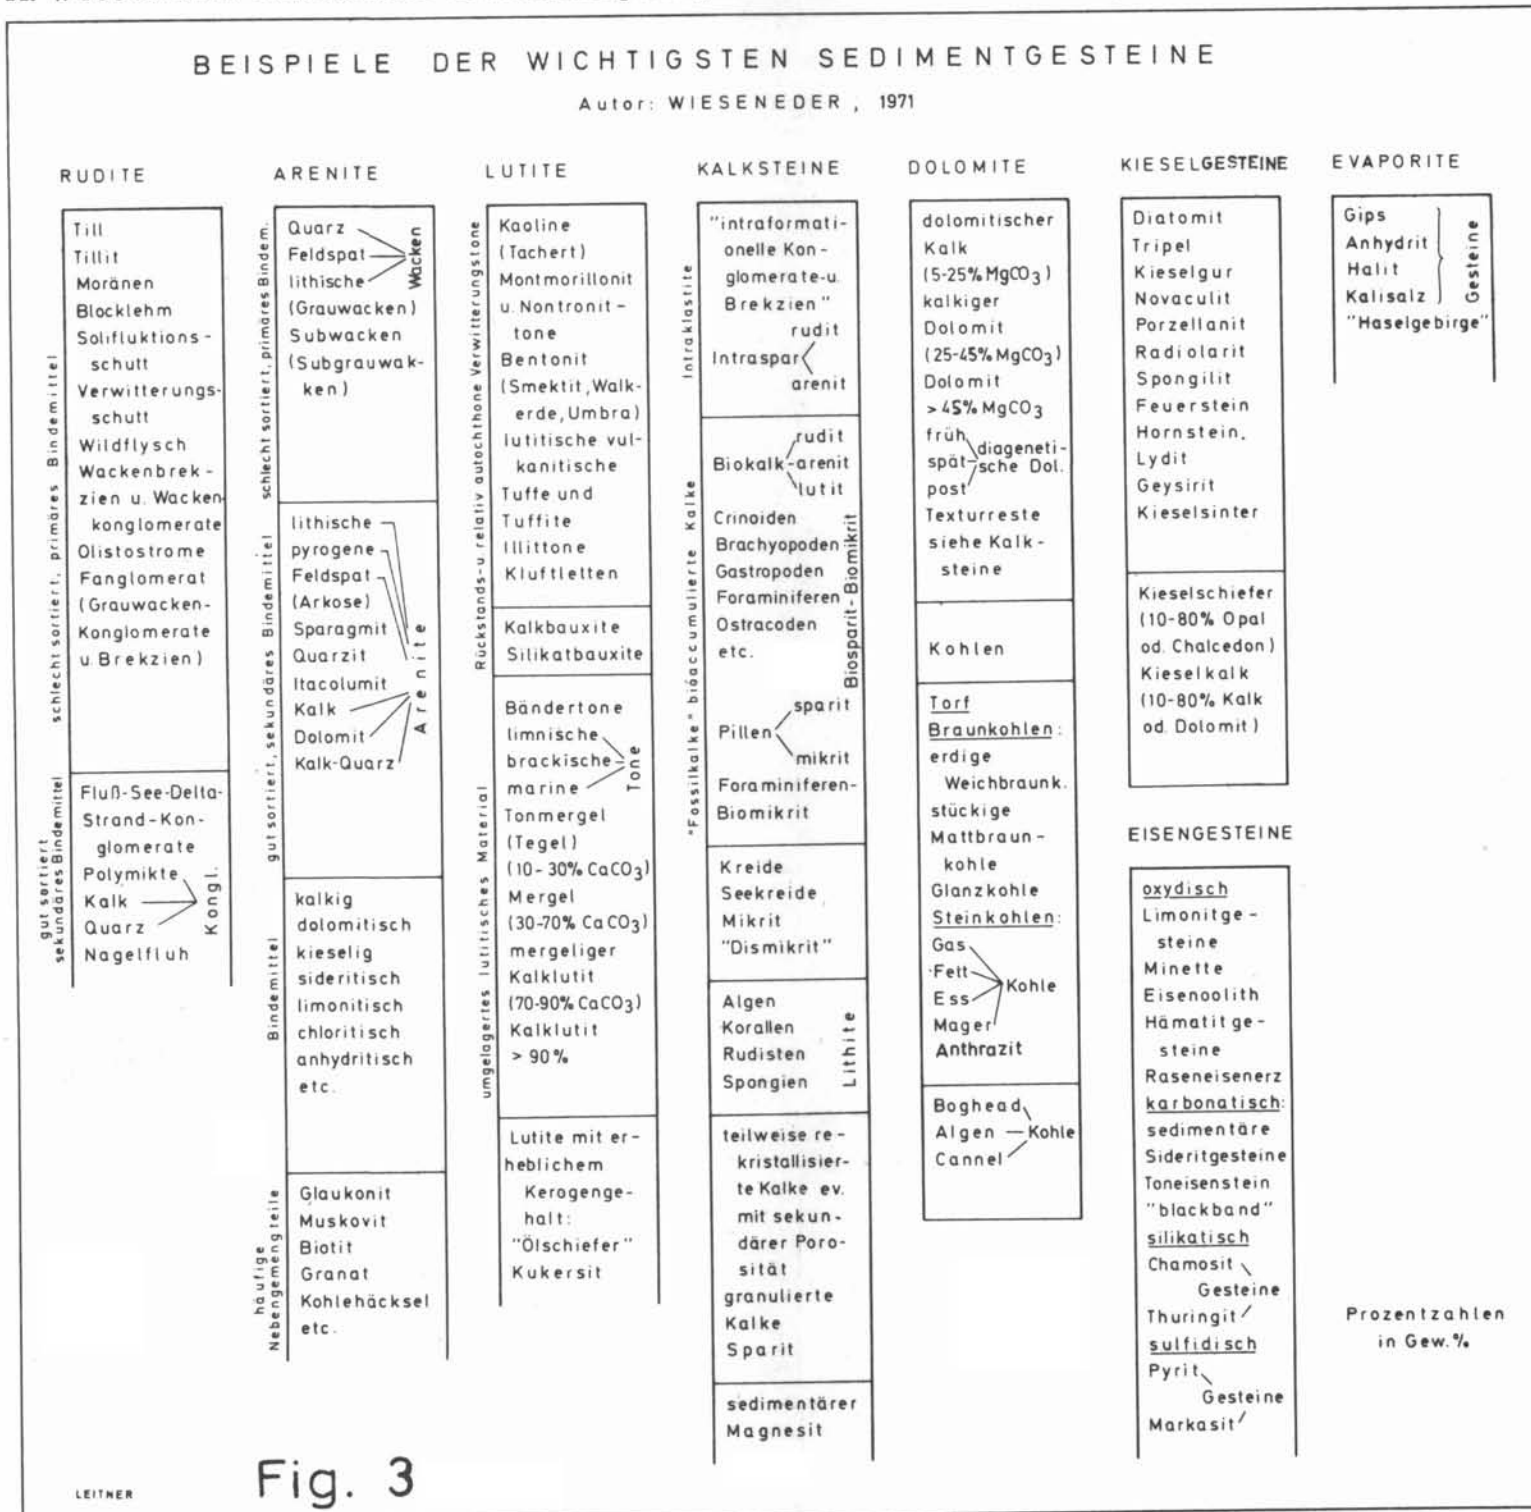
BEISPIELE DER WICHTIGSTEN SEDIMENTGESTEINE

Autor: WIESENEDER, 1971

RUDITE

schlecht sortiert, primäres Bindemittel

Till
Tillit
Moränen
Blocklehm
Solifluktionsschutt
Verwitterungsschutt
Wildflysch
Wackenbrekzien u. Wackenkonglomerate
Olistostrome
Fanglomerat
(Grauwacken-Konglomerate u. Brekzien)

gut sortiert sekundäres Bindemittel

Fluß-See-Delta-Strand-Konglomerate
Polymikte
Kalk
Quarz
Kongl.
Nagelfluh

ARENITE

schlecht sortiert, primäres Bindem.

Quarz
Feldspat
lithische
Wacken
(Grauwacken)
Subwacken
(Subgrauwakken)

gut sortiert, sekundäres Bindemittel

lithische
pyrogene
Feldspat
(Arkose)
Sparagmit
Quarzit
Itacolumit
Kalk
Dolomit
Kalk-Quarz
Arenite

Bindemittel

kalkig
dolomitisch
kieselig
sideritisch
limonitisch
chloritisch
anhydritisch
etc.

häufige Nebengemengteile

Glaukonit
Muskovit
Biotit
Granat
Kohlehäcksel
etc.

LUTITE

Rückstands- u. relativ autochthone Verwitterungstone

Kaoline
(Tachert)
Montmorillonit u. Nontronittone
Bentonit
(Smektit, Walkerde, Umbra)
lutitische vulkanische Tuffe und Tuffite
Illittone
Kluftletten

Kalkbauxite
Silikatbauxite

umgelagertes lutitisches Material

Bändertone
limnische
brackische
marine
Tone
Tonmergel
(Tegel)
(10-30% $CaCO_3$)
Mergel
(30-70% $CaCO_3$)
mergeliger Kalklutit
(70-90% $CaCO_3$)
Kalklutit
> 90%

Lutite mit erheblichem Kerogengehalt:
"Ölschiefer"
Kukersit

KALKSTEINE

Intraklastite

"intraformationelle Konglomerate u. Brekzien"
rudit
Intraspar
arenit

"Fossilkalke" bioaccumulierte Kalke

rudit
Biokalk-arenit
lutit
Crinoiden
Brachyopoden
Gastropoden
Foraminiferen
Ostracoden
etc.
Biosparit-Biomikrit
sparit
Pillen
mikrit
Foraminiferen-Biomikrit

Kreide
Seekreide
Mikrit
"Dismikrit"

Algen
Korallen
Rudisten
Spongien
Lithite

teilweise rekristallisierte Kalke ev. mit sekundärer Porosität
granulierte Kalke
Sparit

sedimentärer Magnesit

DOLOMITE

dolomitischer Kalk
(5-25% $MgCO_3$)
kalkiger Dolomit
(25-45% $MgCO_3$)
Dolomit
> 45% $MgCO_3$
früh
spät
post
diagenetische Dol.
Texturreste siehe Kalksteine

Kohlen

Torf
Braunkohlen:
erdige
Weichbraunk.
stückige
Mattbraunkohle
Glanzkohle
Steinkohlen:
Gas
Fett
Ess
Mager
Kohle
Anthrazit

Boghead
Algen
Cannel
Kohle

KIESELGESTEINE

Diatomit
Tripel
Kieselgur
Novaculit
Porzellanit
Radiolarit
Spongilit
Feuerstein
Hornstein,
Lydit
Geysirit
Kieselsinter

Kieselschiefer
(10-80% Opal od. Chalcedon)
Kieselkalk
(10-80% Kalk od. Dolomit)

EISENGESTEINE

oxydisch
Limonitgesteine
Minette
Eisenoolith
Hämatitgesteine
Raseneisenerz
karbonatisch:
sedimentäre Sideritgesteine
Toneisenstein
"blackband"
silikatisch
Chamosit
Gesteine
Thuringit
sulfidisch
Pyrit
Gesteine
Markasit

EVAPORITE

Gips
Anhydrit
Halit
Kalisalz
Gesteine
"Haselgebirge"

Prozentzahlen in Gew.%

LEITNER

Fig. 3